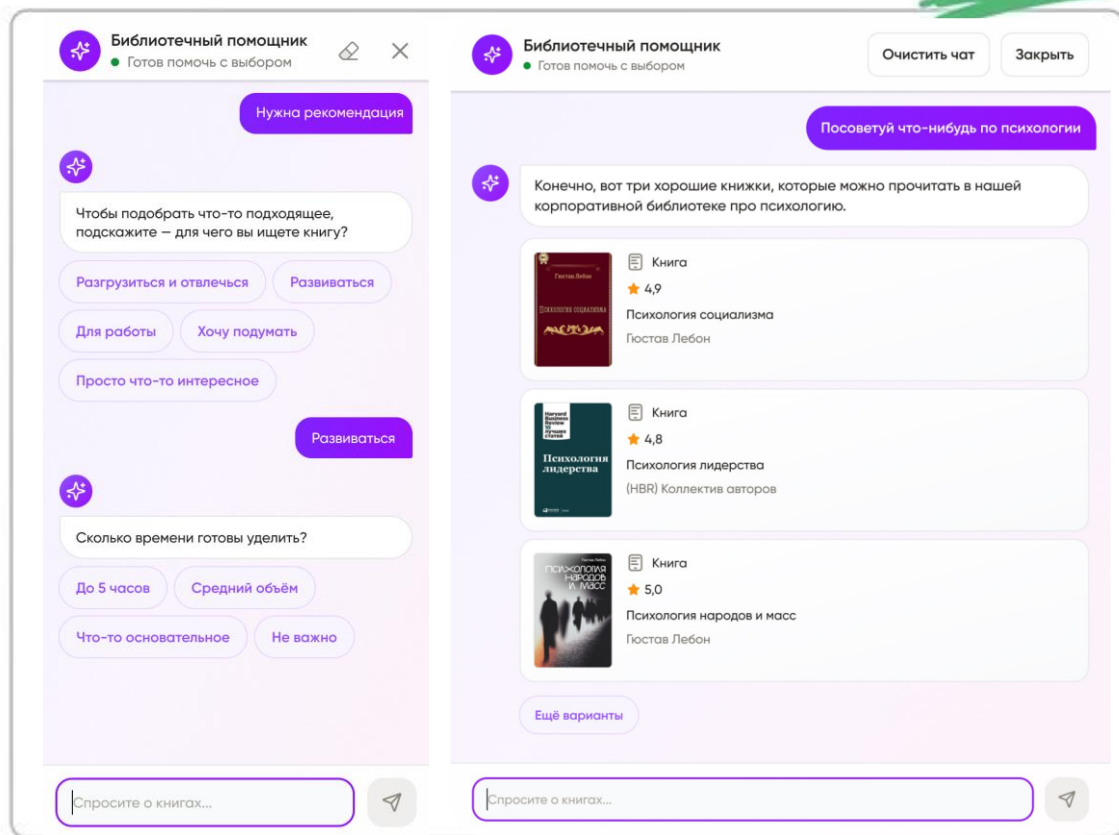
Библиотечный помощник
Готов помочь с выбором

Нужна рекомендация

Чтобы подобрать что-то подходящее, подскажите — для чего вы ищете книгу?

Разгрузиться и отвлечься
Развиваться
Для работы
Хочу подумать
Просто что-то интересное

Развиваться

Сколько времени готовы уделить?

До 5 часов
Средний объём
Что-то основательное
Не важно

Спросите о книгах...

Библиотечный помощник
Готов помочь с выбором

Очистить чат
Закрыть

Посоветуй что-нибудь по психологии

Конечно, вот три хорошие книжки, которые можно прочитать в нашей корпоративной библиотеке про психологию.

Густав Лебон
Психология социализма
Книга
4,9
Психология социализма
Гюстав Лебон

Harvard Business Review 10 лучших статей
Психология лидерства
Книга
4,8
Психология лидерства
(HBR) Коллектив авторов

Психология народов и масс
Книга
5,0
Психология народов и масс
Гюстав Лебон

Ещё варианты

Спросите о книгах...